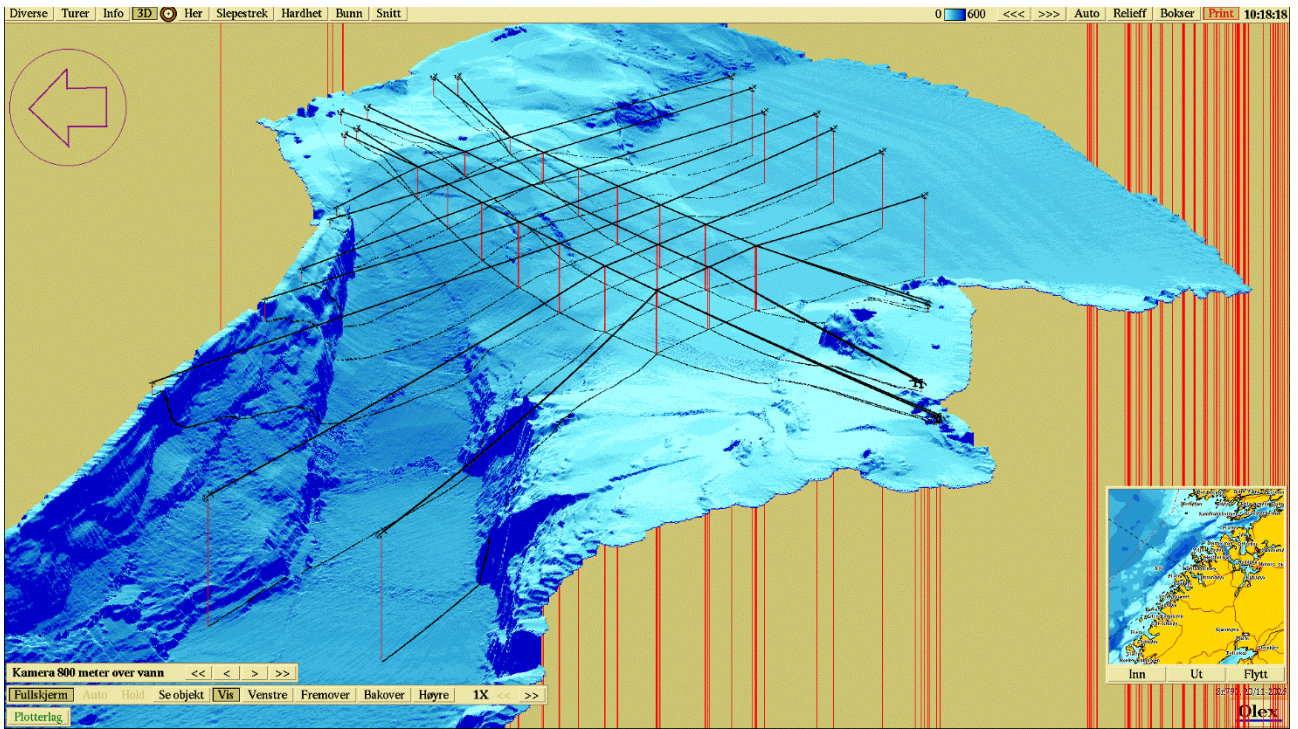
Diverse Turer Info 3D Her Slepestrek Hardhet Bunn Snitt

0 600 <<< >>> Auto Relieff Bokser Print 10:18:18

Kamera 800 meter over vann << < > >>

Fullskjerm Auto Hold Se objekt Vis Venstre Fremover Bakover Høyre 1X << >>

Plotterlag

Inn Ut Flytt

Sr:793, 10/11 2021

Olex